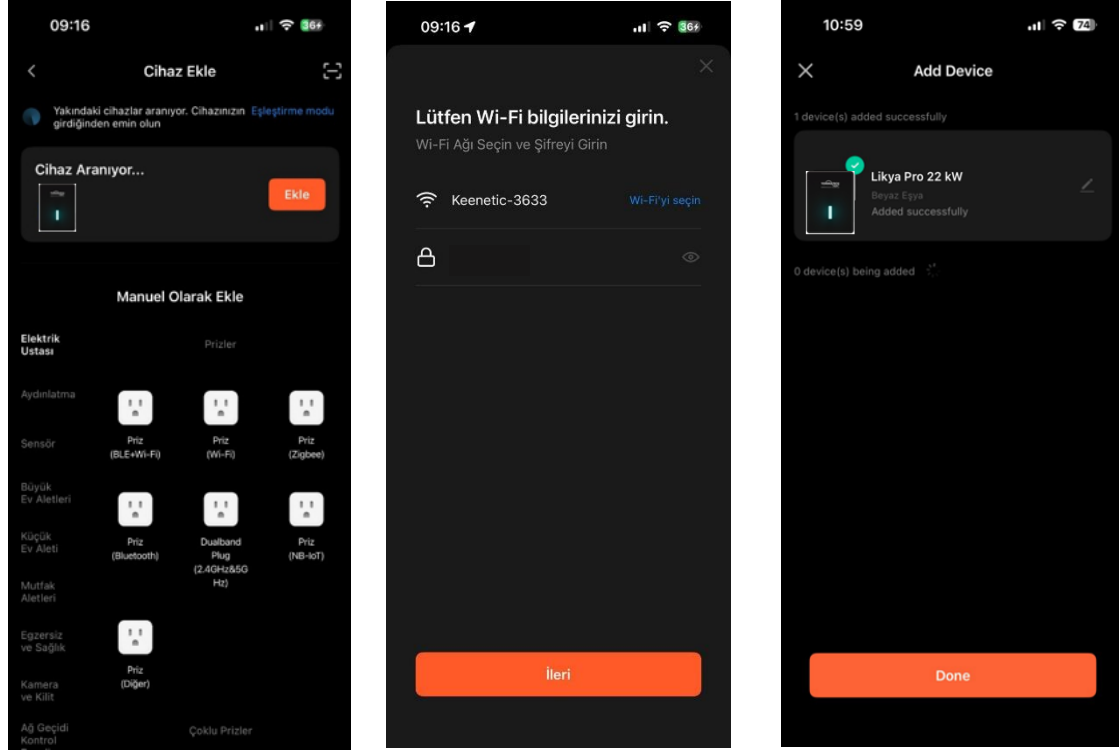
09:16

36

Cihaz Ekle

Yakındaki cihazlar aranıyor. Cihazınızın Eşleştirme modu girdiğinden emin olun

Cihaz Aranıyor...

Ekle

Manuel Olarak Ekle

Elektrik Ustası

Prizler

Aydınlatma

Sensör

Büyük Ev Aletleri

Küçük Ev Aleti

Mutfak Aletleri

Egzersiz ve Sağlık

Kamera ve Kilit

Ağ Geçidi Kontrol

Priz (BLE+Wi-Fi)

Priz (Wi-Fi)

Priz (Zigbee)

Priz (Bluetooth)

Dualband Plug (2.4GHz&5GHz)

Priz (NB-IoT)

Priz (Diğer)

Çoklu Prizler

09:16

36

Lütfen Wi-Fi bilgilerinizi girin.

Wi-Fi Ağı Seçin ve Şifreyi Girin

Keenetic-3633

Wi-Fi'yi seçin

İleri

10:59

74

Add Device

1 device(s) added successfully

Likya Pro 22 kW

Beyaz Eşya

Added successfully

0 device(s) being added

Done